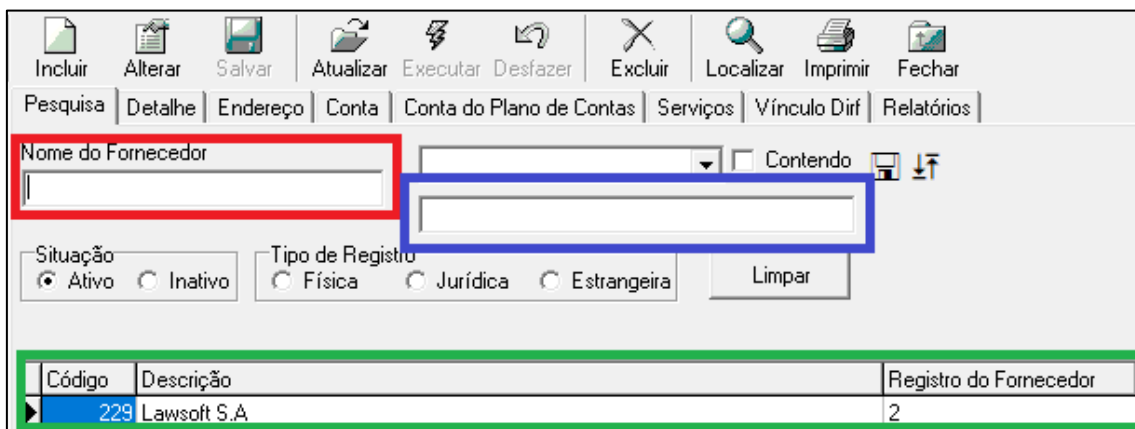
Incluir Alterar Salvar Atualizar Executar Desfazer Excluir Localizar Imprimir Fechar

Pesquisa | Detalhe | Endereço | Conta | Conta do Plano de Contas | Serviços | Vínculo Dirf | Relatórios

Nome do Fornecedor

Contendo

Situação
Ativo Inativo

Tipo de Registro
Física Jurídica Estrangeira

Limpar

| Código | Descrição | Registro do Fornecedor |
|---|---|---|
| 229 | Lawsoft S.A | 2 |